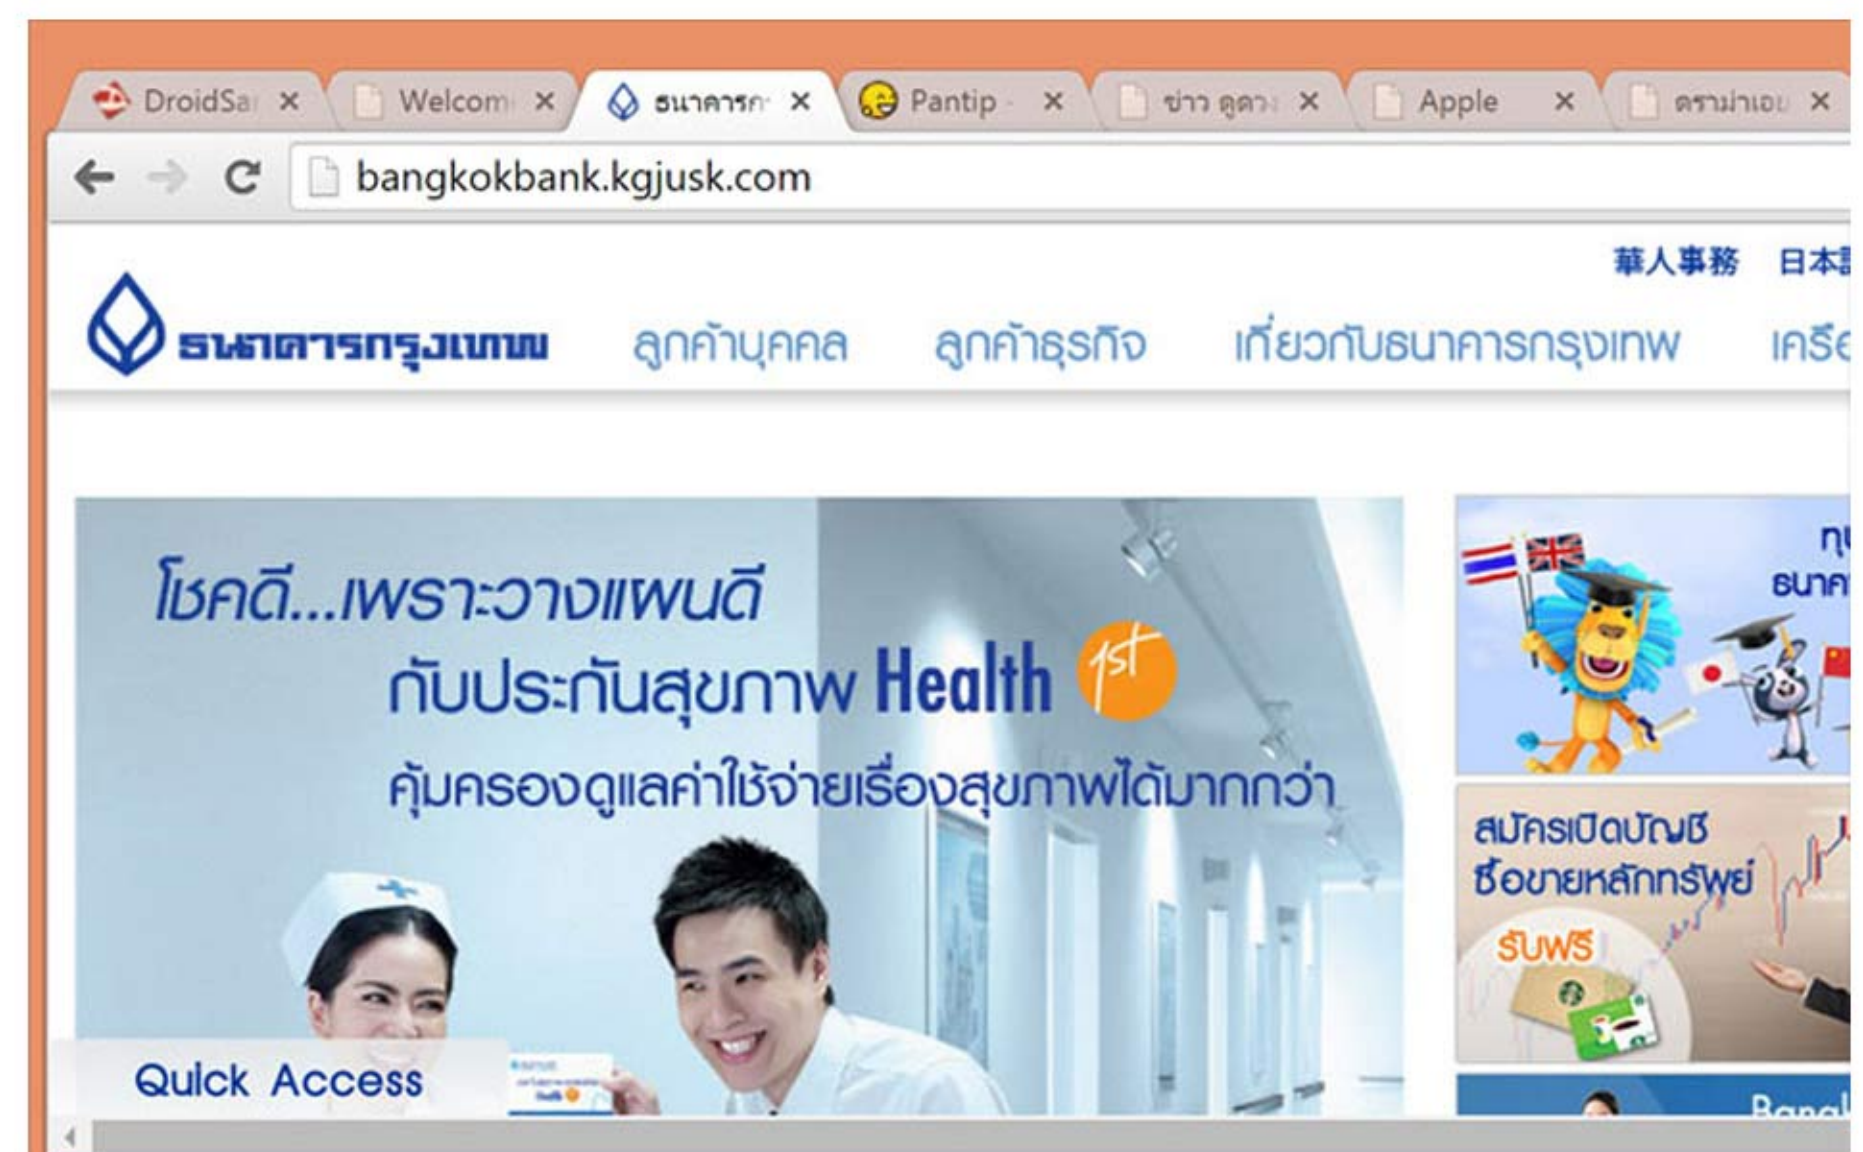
DroidSa ×
Welcom ×
ธนาคารก ×
Pantip ×
ข่าว ดูดว ×
Apple ×
ดราม่าเอ ×

bangkokbank.kgjusk.com

華人事務 日本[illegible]

ธนาคารกรุงเทพ ลูกค้าบุคคล ลูกค้าธุรกิจ เกี่ยวกับธนาคารกรุงเทพ เครื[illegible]

โชคดี...เพราะวางแผนดี
กับประกันสุขภาพ Health 1st
คุ้มครองดูแลค่าใช้จ่ายเรื่องสุขภาพได้มากกว่า

ทุ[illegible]
ธนาค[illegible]

สมัครเปิดบัญชี
ซื้อขายหลักทรัพย์
รับฟรี

Bangk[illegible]

Quick Access